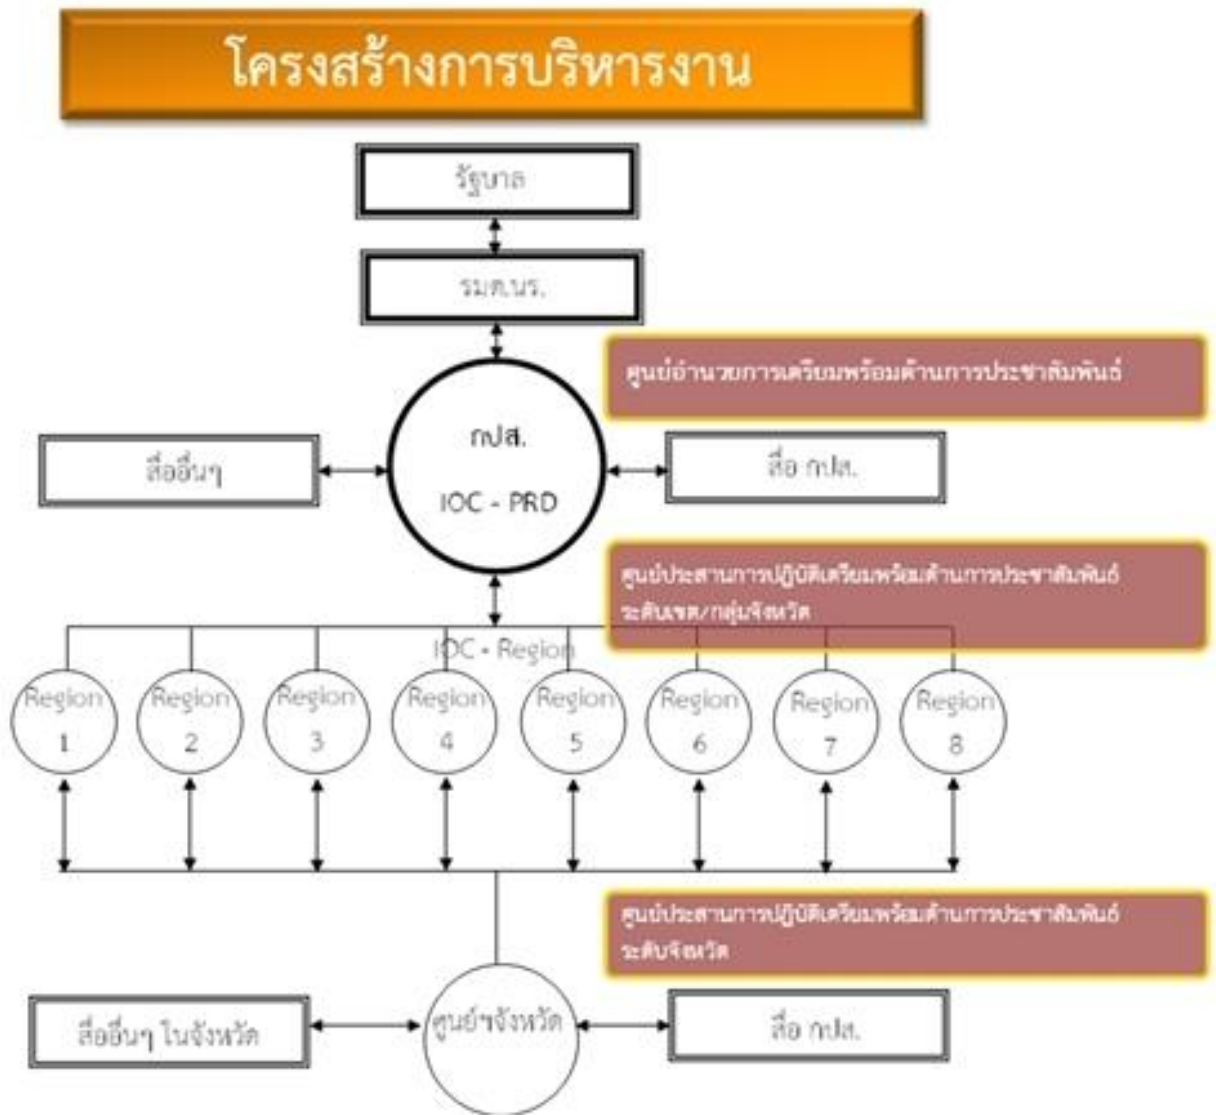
โครงสร้างการบริหารงาน

รัฐบาล

รมต.นร.

ศูนย์อำนวยการเตรียมพร้อมด้านการประชาสัมพันธ์

สื่ออื่นๆ

กปส.

IOC - PRD

สื่อ กปส.

ศูนย์ประสานการปฏิบัติเตรียมพร้อมด้านการประชาสัมพันธ์ระดับเขต/กลุ่มจังหวัด

IOC - Region

Region 1

Region 2

Region 3

Region 4

Region 5

Region 6

Region 7

Region 8

ศูนย์ประสานการปฏิบัติเตรียมพร้อมด้านการประชาสัมพันธ์ระดับจังหวัด

สื่ออื่นๆ ในจังหวัด

ศูนย์ฯจังหวัด

สื่อ กปส.